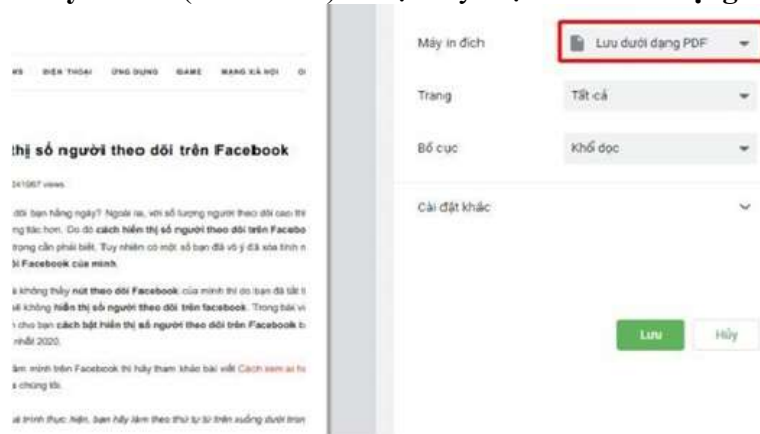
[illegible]

NS ĐIỆN THOẠI ỨNG DỤNG GAME MẠNG XÃ HỘI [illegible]

thị số người theo dõi trên Facebook

241067 views

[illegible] đối bạn hằng ngày? Ngoài ra, với số lượng người theo dõi cao thì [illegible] tác hơn. Do đó cách hiển thị số người theo dõi trên Facebo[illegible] trong cần phải biết. Tuy nhiên có một số bạn đã vô ý đã xóa tính n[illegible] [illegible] Facebook của mình.

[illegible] không thấy nút theo dõi Facebook của mình thì do bạn đã tắt t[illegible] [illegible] không hiển thị số người theo dõi trên facebook. Trong bài vi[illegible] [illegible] cho bạn cách bật hiển thị số người theo dõi trên Facebook b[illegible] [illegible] nhất 2020.

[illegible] mình trên Facebook thì hãy tham khảo bài viết Cách xem ai fo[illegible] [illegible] chúng tôi.

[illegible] trình thực hiện, bạn hãy làm theo thứ tự từ trên xuống dưới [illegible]

Máy in đích | Lưu dưới dạng PDF

Trang | Tất cả

Bố cục | Khổ dọc

Cài đặt khác

Lưu

Hủy